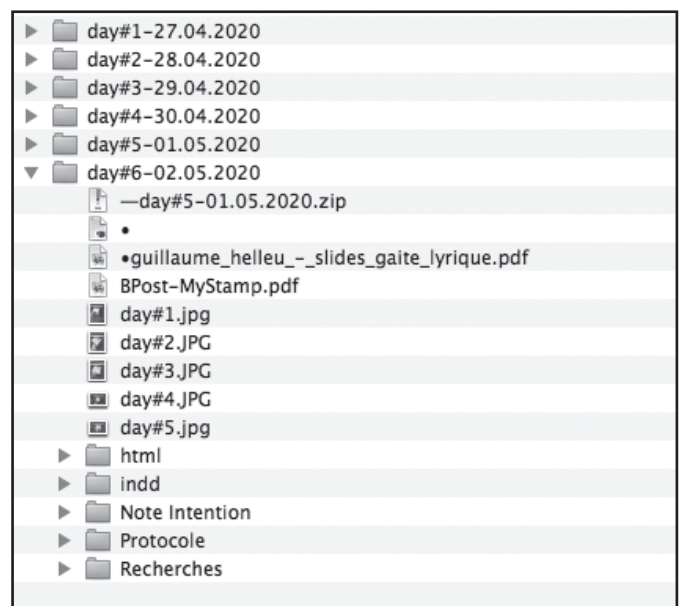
day#1-27.04.2020
day#2-28.04.2020
day#3-29.04.2020
day#4-30.04.2020
day#5-01.05.2020
day#6-02.05.2020
—day#5-01.05.2020.zip
•
•guillaume_helleu_-_slides_gaite_lyrique.pdf
BPost-MyStamp.pdf
day#1.jpg
day#2.JPG
day#3.JPG
day#4.JPG
day#5.jpg
html
indd
Note Intention
Protocole
Recherches